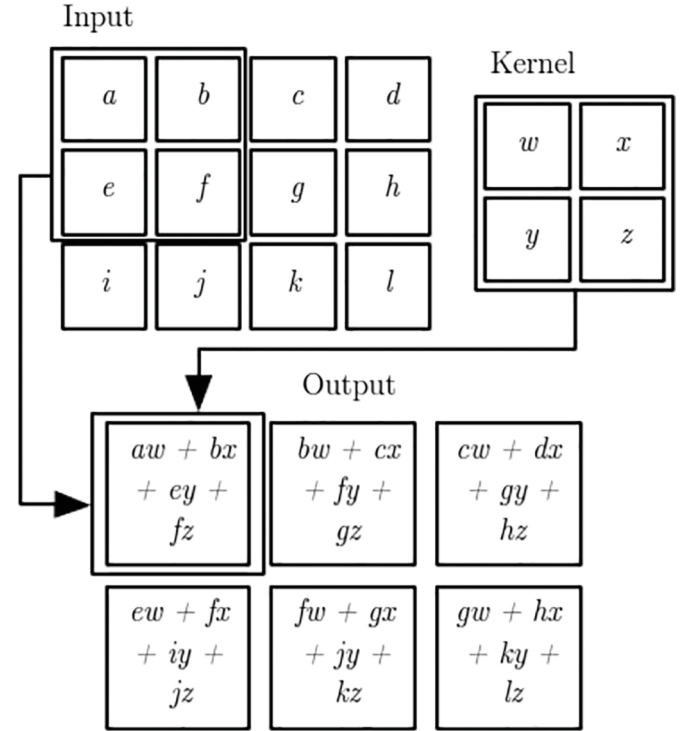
Input

| $a$ | $b$ | $c$ | $d$ |
|---|---|---|---|
| $e$ | $f$ | $g$ | $h$ |
| $i$ | $j$ | $k$ | $l$ |

Kernel

| $w$ | $x$ |
|---|---|
| $y$ | $z$ |

Output

| $aw + bx + ey + fz$ | $bw + cx + fy + gz$ | $cw + dx + gy + hz$ |
|---|---|---|
| $ew + fx + iy + jz$ | $fw + gx + jy + kz$ | $gw + hx + ky + lz$ |